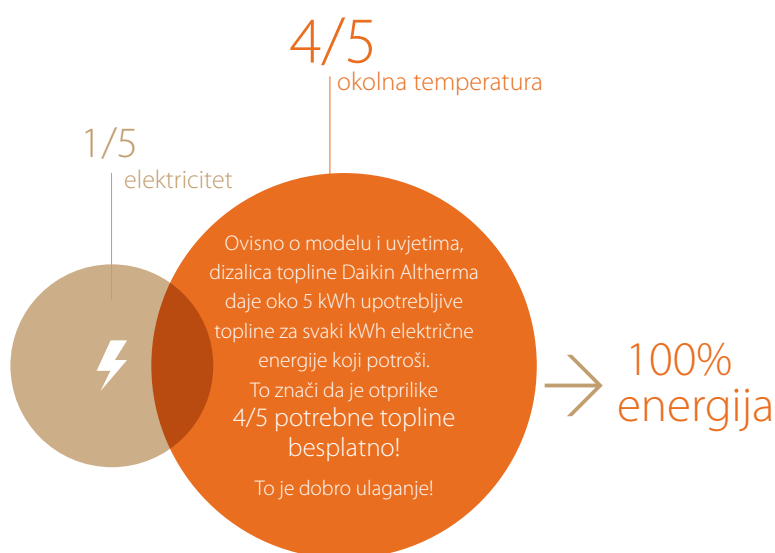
4/5
okolna temperatura

1/5
elektricitet

Ovisno o modelu i uvjetima, dizalica topline Daikin Altherma daje oko 5 kWh upotrebljive topline za svaki kWh električne energije koji potroši.
To znači da je otprilike
4/5 potrebne topline besplatno!

To je dobro ulaganje!

100%
energija